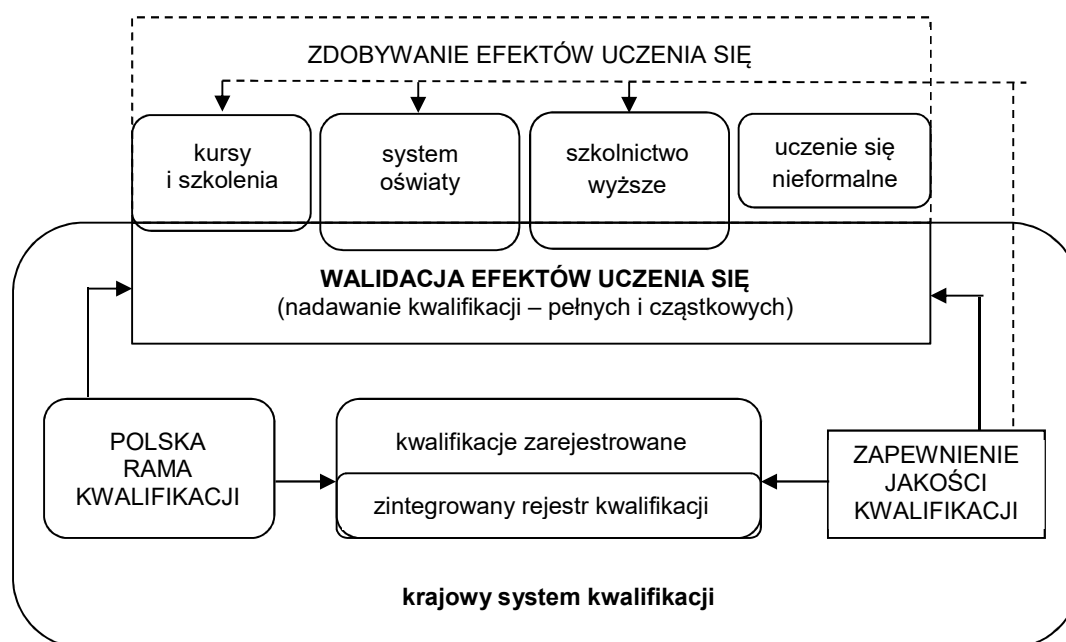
ZDOBYWANIE EFEKTÓW UCZENIA SIĘ

kursy i szkolenia

system oświaty

szkolnictwo wyższe

uczenie się nieformalne

**WALIDACJA EFEKTÓW UCZENIA SIĘ**
(nadawanie kwalifikacji – pełnych i cząstkowych)

POLSKA RAMA KWALIFIKACJI

kwalifikacje zarejestrowane

zintegrowany rejestr kwalifikacji

ZAPEWNIENIE JAKOŚCI KWALIFIKACJI

**krajowy system kwalifikacji**